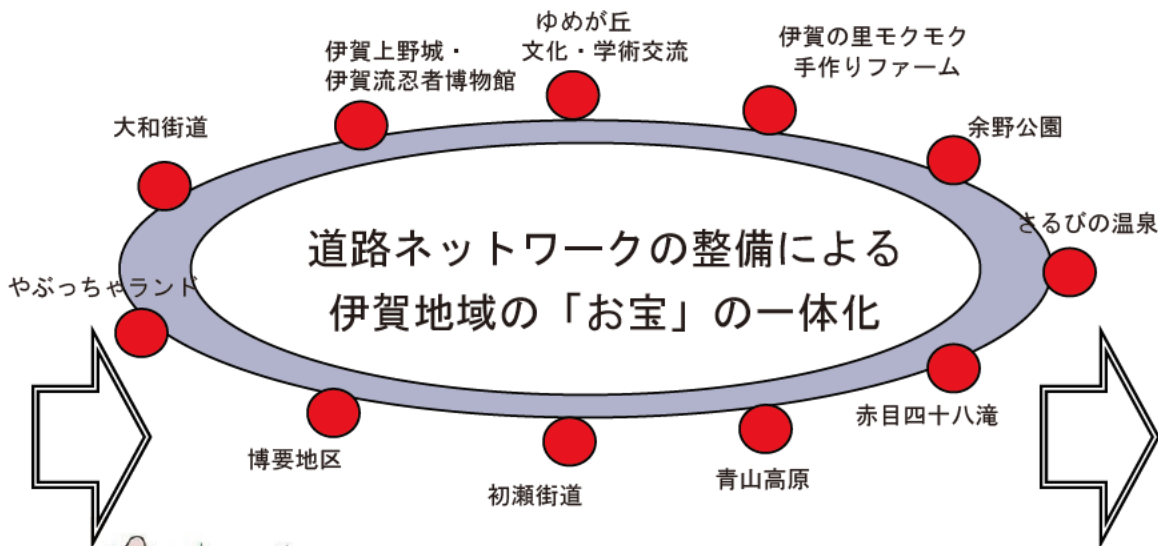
ゆめが丘
文化・学術交流

伊賀上野城・
伊賀流忍者博物館

伊賀の里モクモク
手作りファーム

大和街道

余野公園

さるびの温泉

道路ネットワークの整備による
伊賀地域の「お宝」の一体化

やぶっちゃランド

赤目四十八滝

博要地区

青山高原

初瀬街道